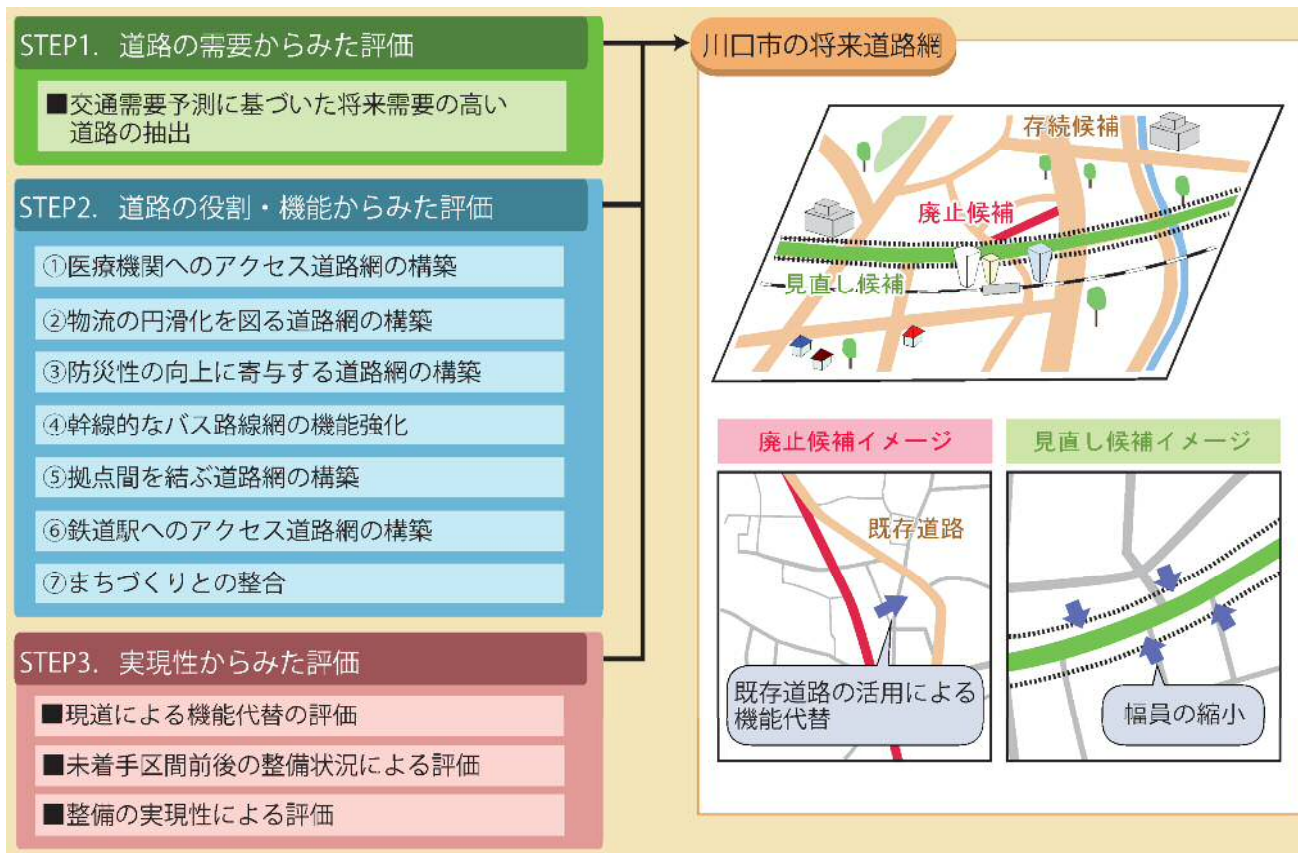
STEP1. 道路の需要からみた評価

■交通需要予測に基づいた将来需要の高い道路の抽出

STEP2. 道路の役割・機能からみた評価

①医療機関へのアクセス道路網の構築

②物流の円滑化を図る道路網の構築

③防災性の向上に寄与する道路網の構築

④幹線的なバス路線網の機能強化

⑤拠点間を結ぶ道路網の構築

⑥鉄道駅へのアクセス道路網の構築

⑦まちづくりとの整合

STEP3. 実現性からみた評価

■現道による機能代替の評価

■未着手区間前後の整備状況による評価

■整備の実現性による評価

川口市の将来道路網

存続候補

廃止候補

見直し候補

廃止候補イメージ

既存道路

既存道路の活用による機能代替

見直し候補イメージ

幅員の縮小